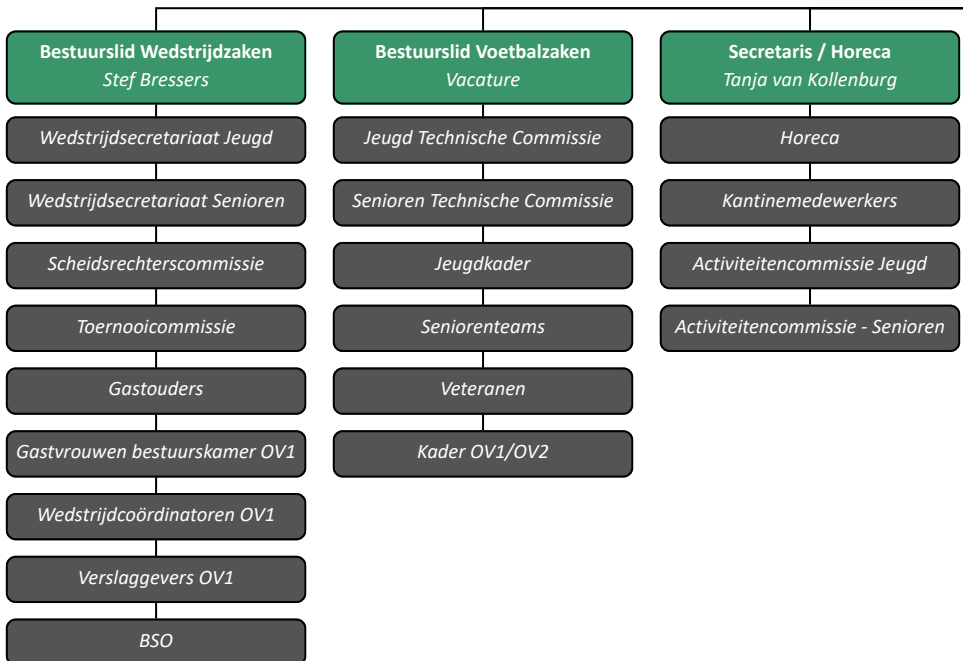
Bestuurslid Wedstrijdzaken
Stef Bressers

Wedstrijdsecretariaat Jeugd

Wedstrijdsecretariaat Senioren

Scheidsrechterscommissie

Toernooicommissie

Gastouders

Gastvrouwen bestuurskamer OV1

Wedstrijdcoördinatoren OV1

Verslaggevers OV1

BSO

Bestuurslid Voetbalzaken
Vacature

Jeugd Technische Commissie

Senioren Technische Commissie

Jeugdkader

Seniorenteams

Veteranen

Kader OV1/OV2

Secretaris / Horeca
Tanja van Kollenburg

Horeca

Kantinemedewerkers

Activiteitencommissie Jeugd

Activiteitencommissie - Senioren